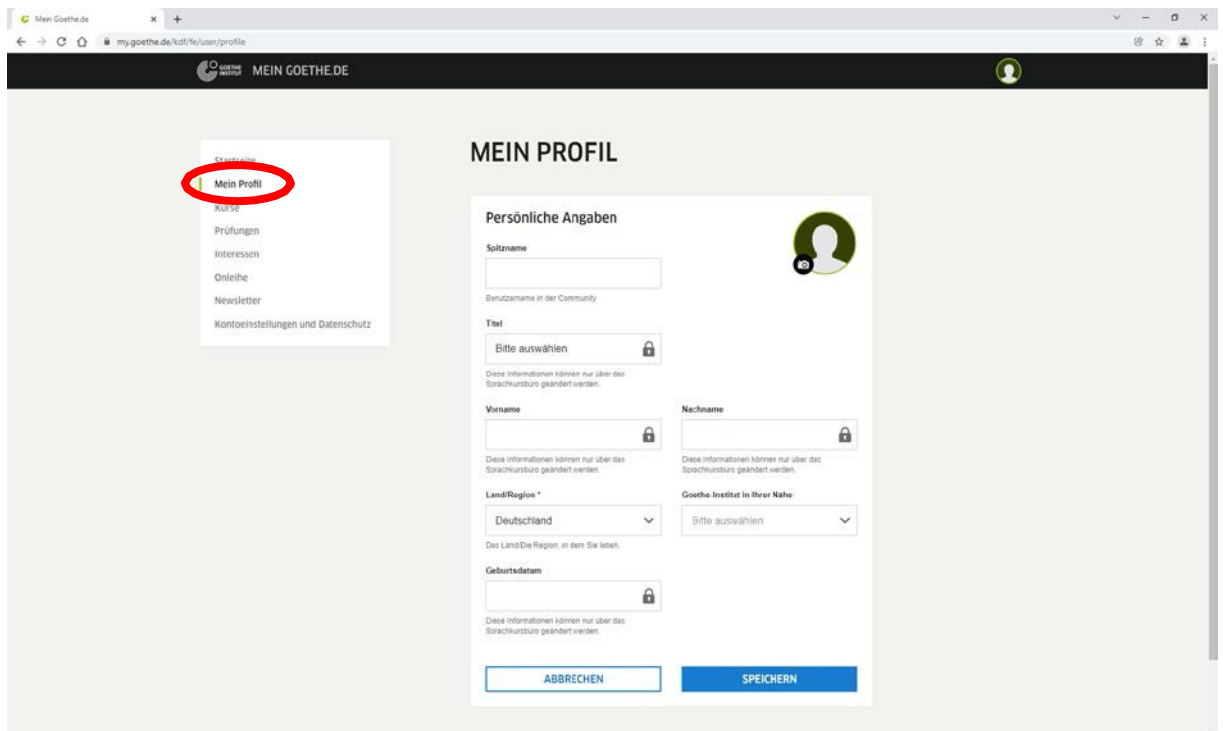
Mein Goethe.de

my.goethe.de/kdf/fe/user/profile

GOETHE INSTITUT MEIN GOETHE.DE

Startseite
Mein Profil
Kurse
Prüfungen
Interessen
Onleihe
Newsletter
Kontoeinstellungen und Datenschutz

MEIN PROFIL

Persönliche Angaben

Spitzname

Benutzername in der Community

Titel

Bitte auswählen

Diese Informationen können nur über das Sprachkursbüro geändert werden.

Vorname

Diese Informationen können nur über das Sprachkursbüro geändert werden.

Nachname

Diese Informationen können nur über das Sprachkursbüro geändert werden.

Land/Region *

Deutschland

Das Land/Die Region, in dem Sie leben.

Goethe-Institut in Ihrer Nähe

Bitte auswählen

Geburtsdatum

Diese Informationen können nur über das Sprachkursbüro geändert werden.

ABBRECHEN

SPEICHERN